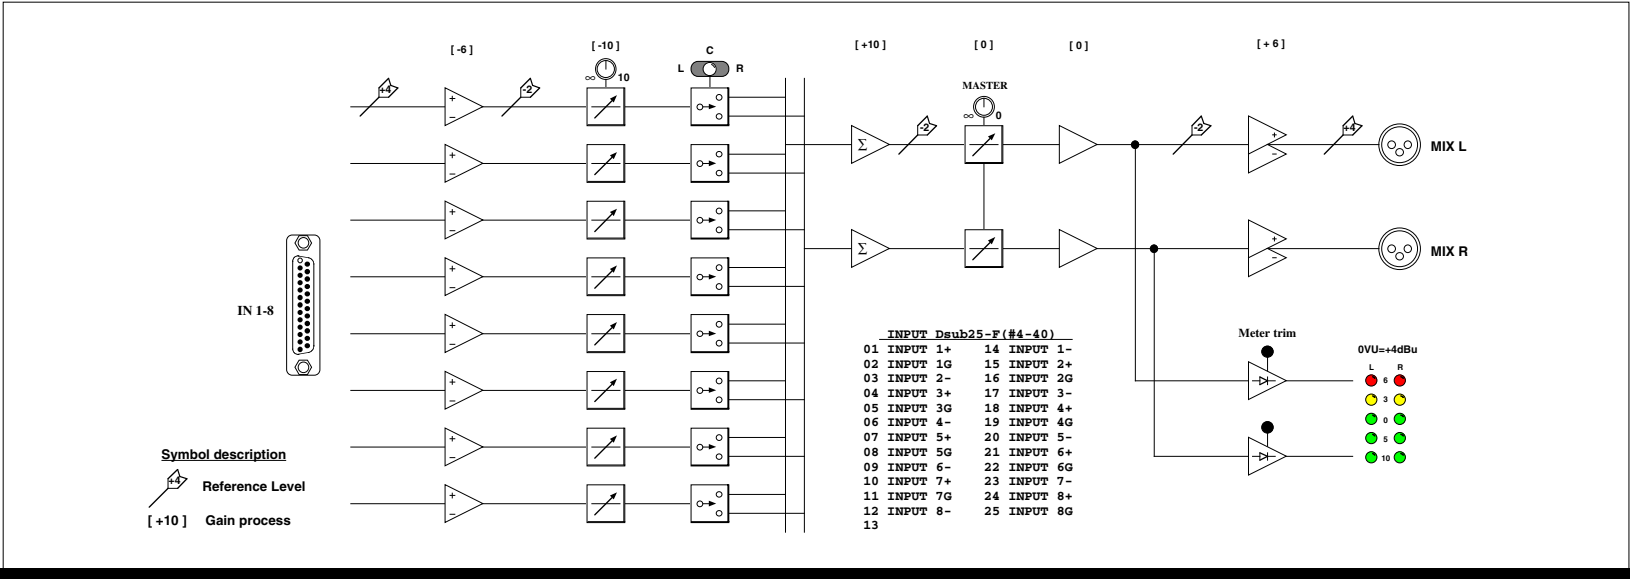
[ -6 ]
[ -10 ]
C
L R
$\infty$ 10
+4
-2
[ +10 ]
[ 0 ]
[ 0 ]
[ + 6 ]
MASTER
$\infty$ 0
$\Sigma$
-2
-2
+4
MIX L
$\Sigma$
MIX R
IN 1-8

| INPUT Dsub25-F(#4-40) | |
|---|---|
| 01 INPUT 1+ | 14 INPUT 1- |
| 02 INPUT 1G | 15 INPUT 2+ |
| 03 INPUT 2- | 16 INPUT 2G |
| 04 INPUT 3+ | 17 INPUT 3- |
| 05 INPUT 3G | 18 INPUT 4+ |
| 06 INPUT 4- | 19 INPUT 4G |
| 07 INPUT 5+ | 20 INPUT 5- |
| 08 INPUT 5G | 21 INPUT 6+ |
| 09 INPUT 6- | 22 INPUT 6G |
| 10 INPUT 7+ | 23 INPUT 7- |
| 11 INPUT 7G | 24 INPUT 8+ |
| 12 INPUT 8- | 25 INPUT 8G |
| 13 | |

Meter trim
0VU=+4dBu
L R
6
3
0
5
10

Symbol description
+4 Reference Level
[ +10 ] Gain process